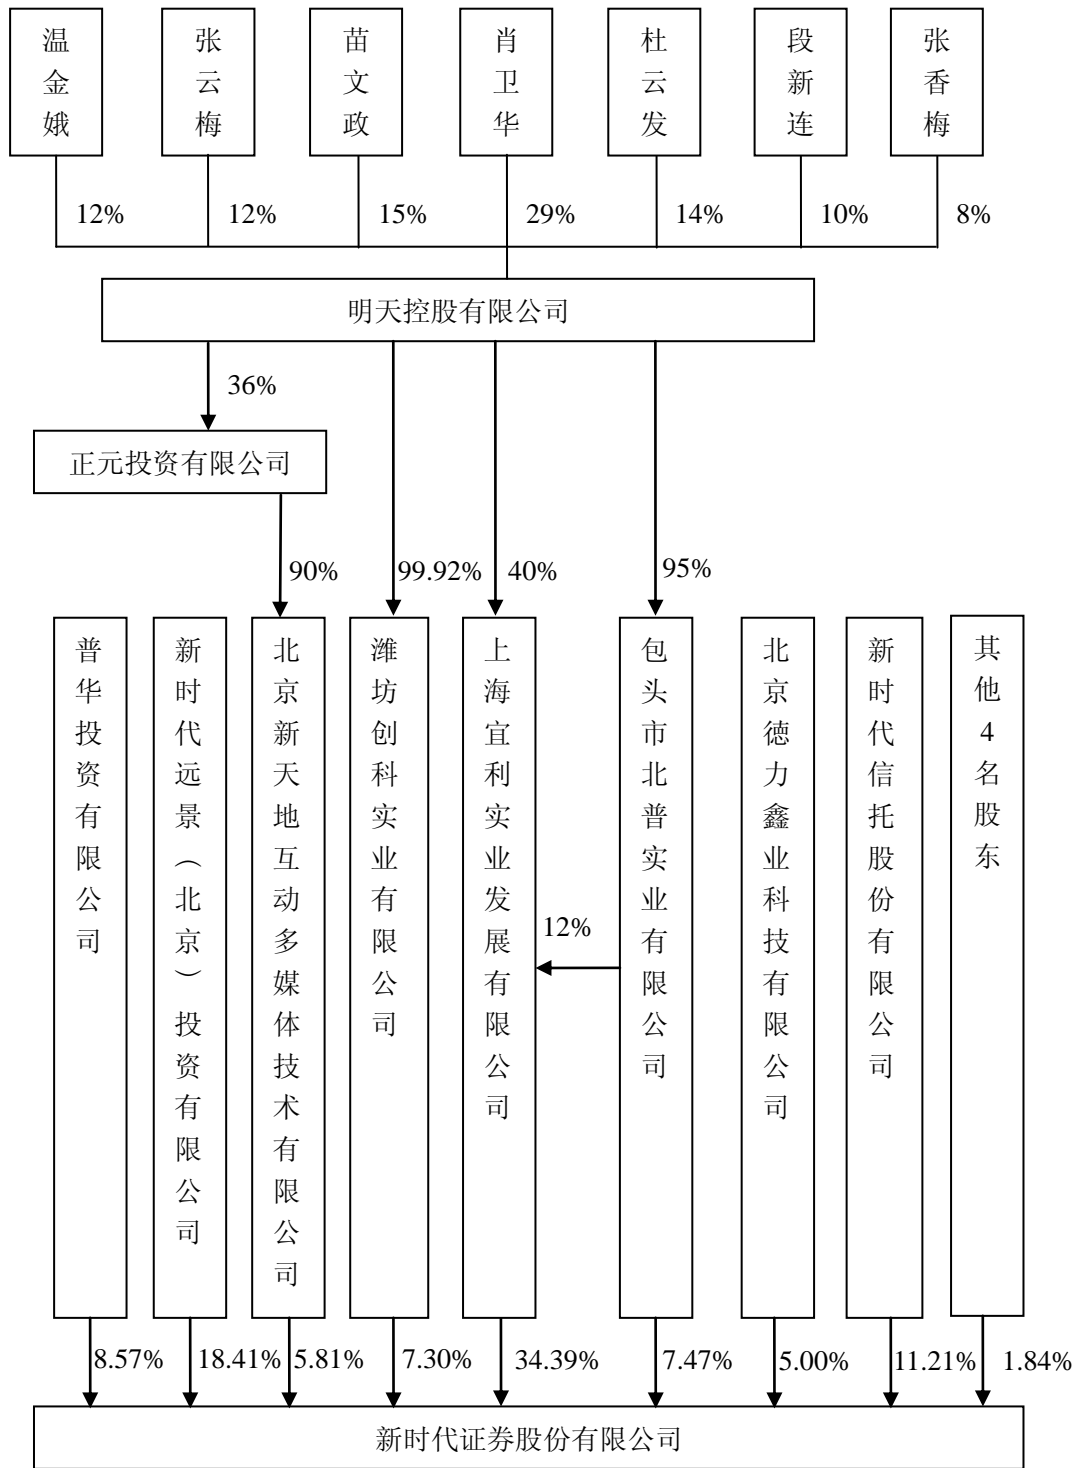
温金娥

张云梅

苗文政

肖卫华

杜云发

段新连

张香梅

12% 12% 15% 29% 14% 10% 8%

明天控股有限公司

36%

正元投资有限公司

90% 99.92% 40% 95%

普华投资有限公司

新时代远景（北京）投资有限公司

北京新天地互动多媒体技术有限公司

潍坊创科实业有限公司

上海宜利实业发展有限公司

12%

包头市北普实业有限公司

北京德力鑫业科技有限公司

新时代信托股份有限公司

其他4名股东

8.57% 18.41% 5.81% 7.30% 34.39% 7.47% 5.00% 11.21% 1.84%

新时代证券股份有限公司